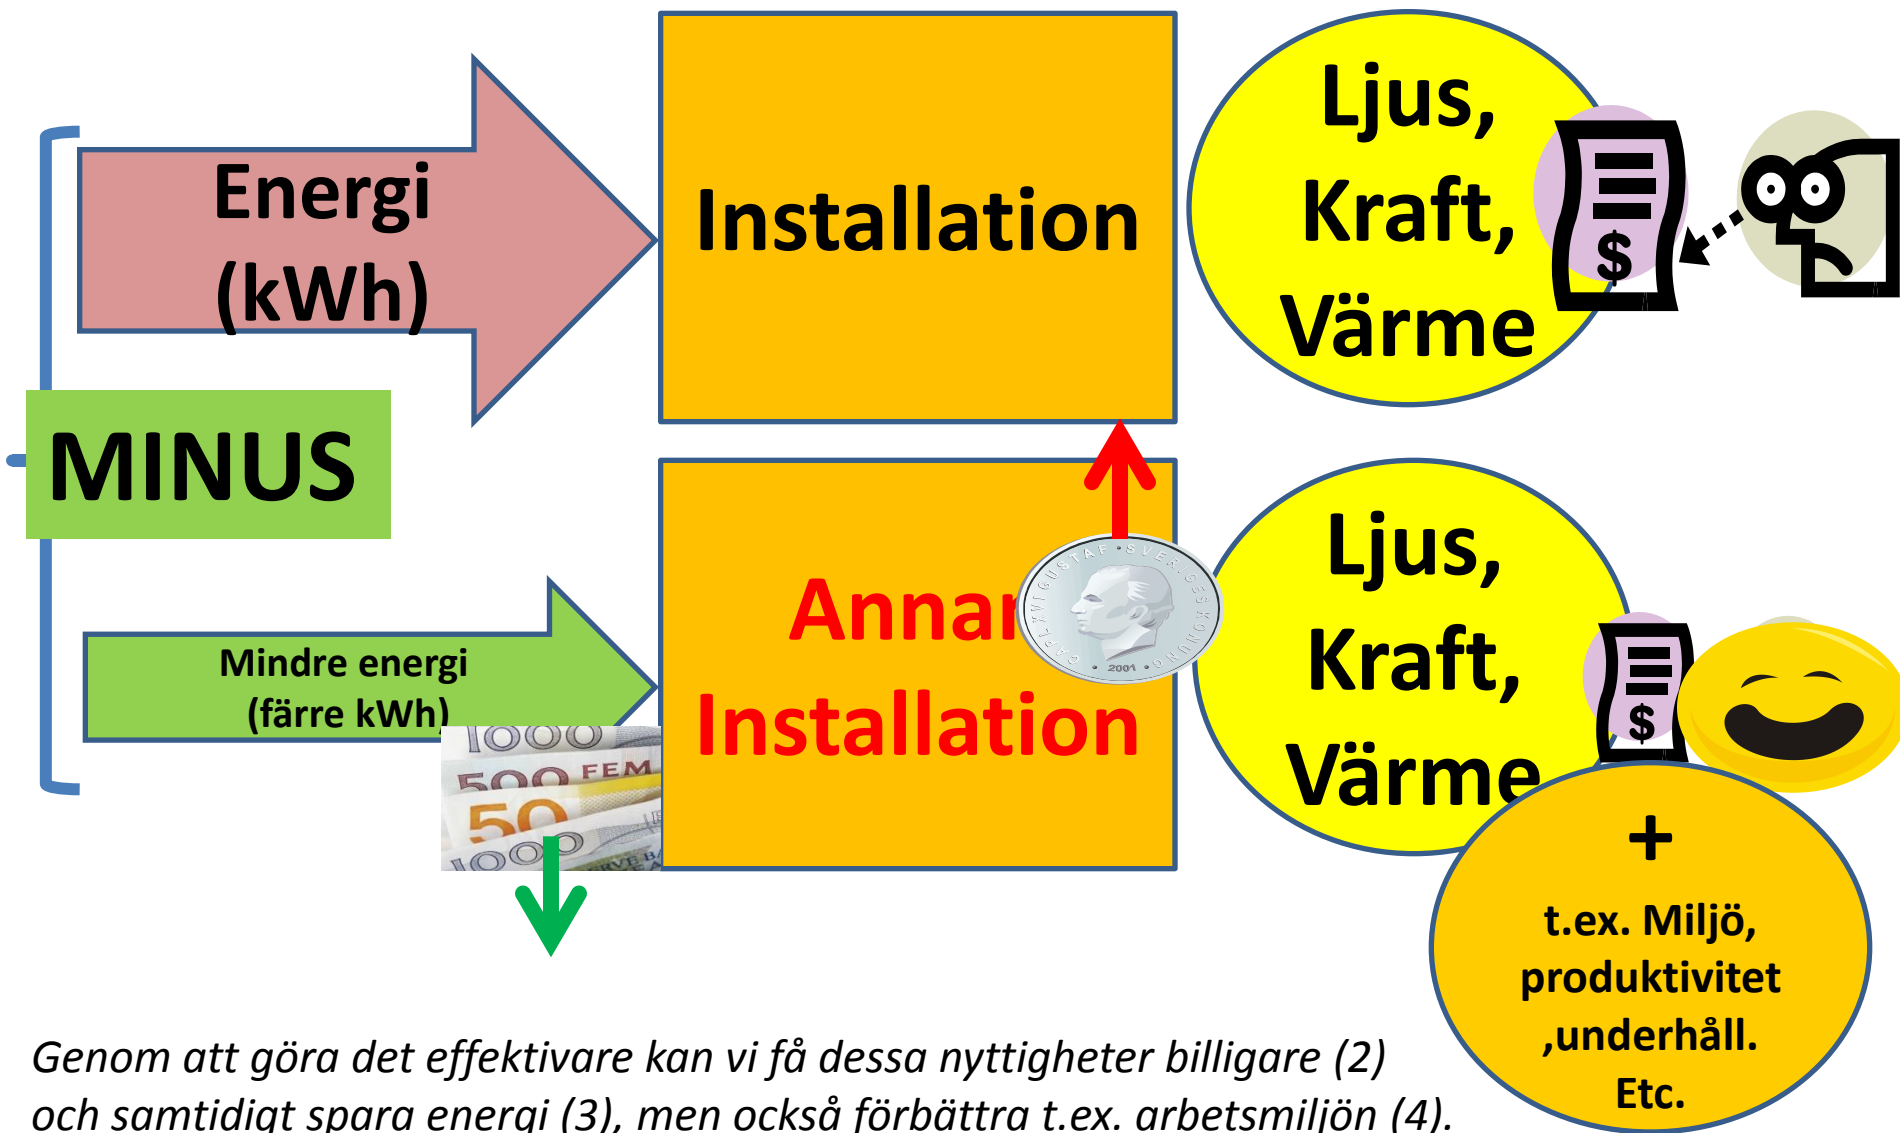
Energi (kWh)

Installation

Ljus, Kraft, Värme

MINUS

Mindre energi (färre kWh)

Annan Installation

Ljus, Kraft, Värme

+

t.ex. Miljö, produktivitet ,underhåll. Etc.

Genom att göra det effektivare kan vi få dessa nyttigheter billigare (2) och samtidigt spara energi (3), men också förbättra t.ex. arbetsmiljön (4).